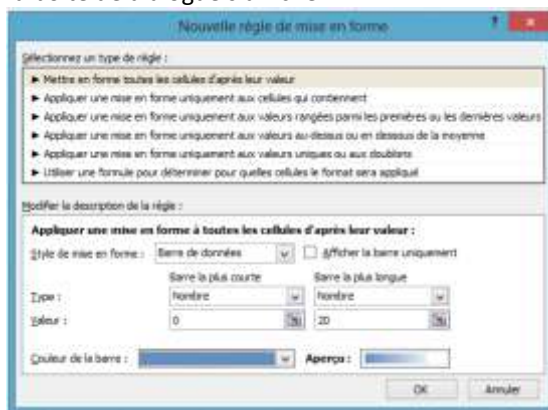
Nouvelle règle de mise en forme

Sélectionnez un type de règle :

► Mettre en forme toutes les cellules d'après leur valeur
► Appliquer une mise en forme uniquement aux cellules qui contiennent
► Appliquer une mise en forme uniquement aux valeurs rangées parmi les premières ou les dernières valeurs
► Appliquer une mise en forme uniquement aux valeurs au-dessus ou en dessous de la moyenne
► Appliquer une mise en forme uniquement aux valeurs uniques ou aux doublons
► Utiliser une formule pour déterminer pour quelles cellules le format sera appliqué

Modifier la description de la règle :

Appliquer une mise en forme à toutes les cellules d'après leur valeur :

Style de mise en forme : Barre de données

Afficher la barre uniquement

Barre la plus courte

Barre la plus longue

Type : Nombre Nombre

Valeur : 0 20

Couleur de la barre :

Aperçu :

OK

Annuler